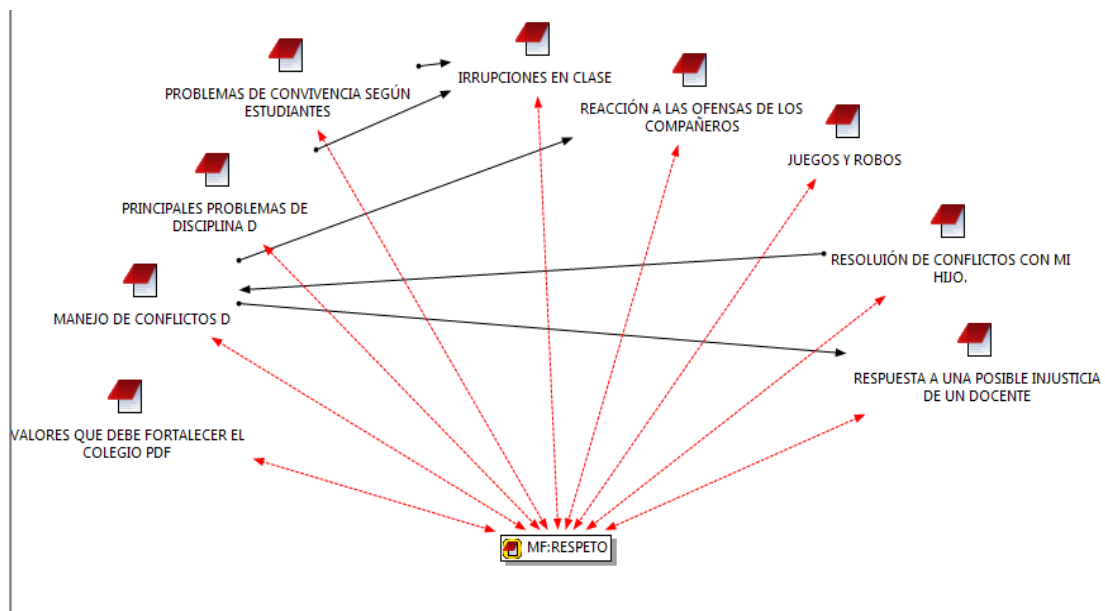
PROBLEMAS DE CONVIVENCIA SEGÚN ESTUDIANTES

IRRUPCIONES EN CLASE

REACCIÓN A LAS OFENSAS DE LOS COMPAÑEROS

JUEGOS Y ROBOS

PRINCIPALES PROBLEMAS DE DISCIPLINA D

RESOLUIÓN DE CONFLICTOS CON MI HIJO.

MANEJO DE CONFLICTOS D

RESPUESTA A UNA POSIBLE INJUSTICIA DE UN DOCENTE

VALORES QUE DEBE FORTALECER EL COLEGIO PDF

MF:RESPETO